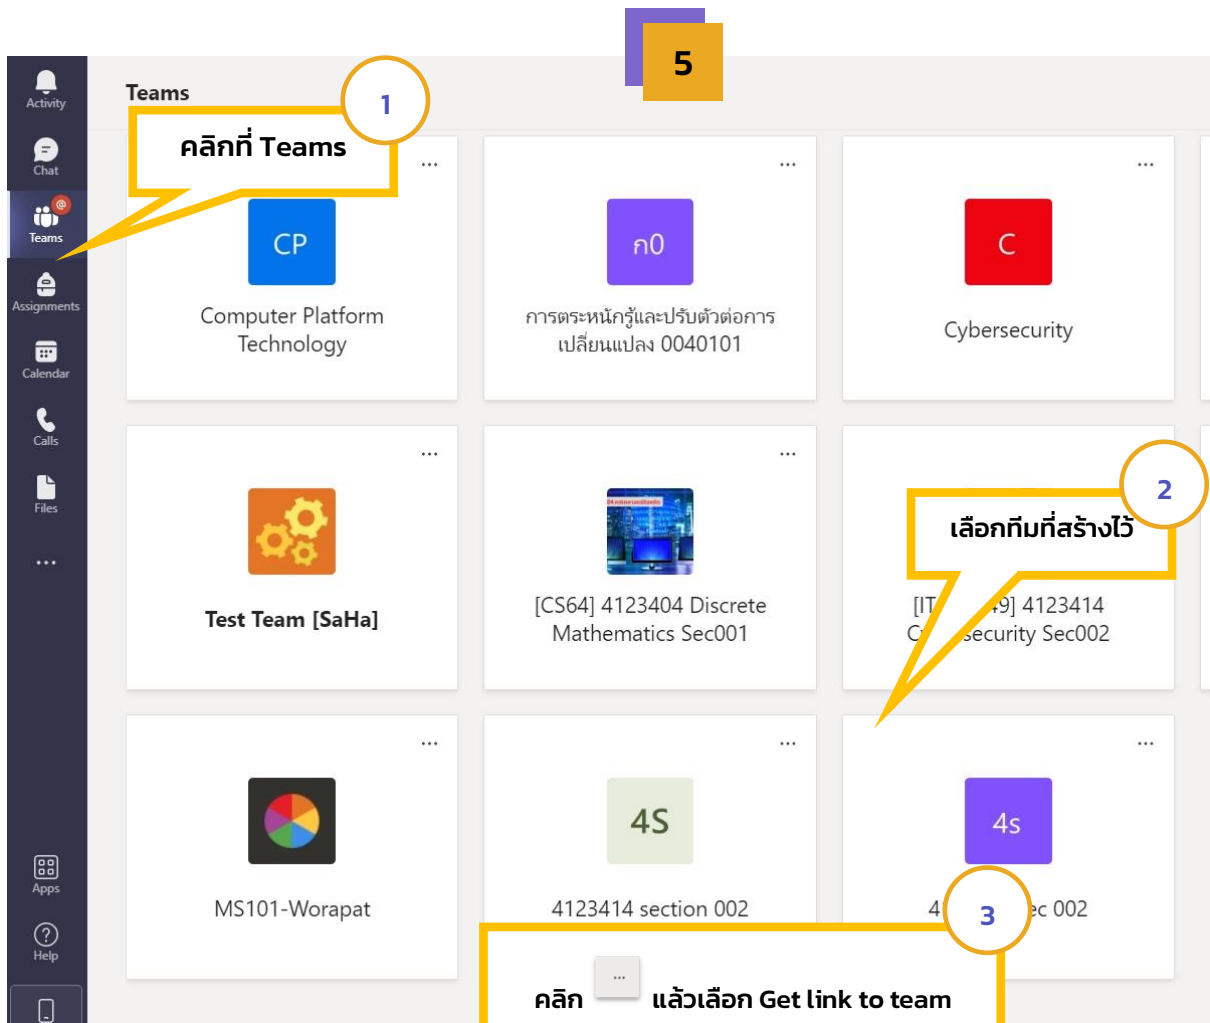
5

Activity
Chat
Teams
Assignments
Calendar
Calls
Files
...
Apps
Help

Teams

1
คลิกที่ Teams

...
CP
Computer Platform Technology

...
ก0
การตระหนักรู้และปรับตัวต่อการเปลี่ยนแปลง 0040101

...
C
Cybersecurity

...
Test Team [SaHa]

...
[CS64] 4123404 Discrete Mathematics Sec001

...
2
เลือกทีมที่สร้างไว้
[IT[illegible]9] 4123414 C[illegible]security Sec002

...
MS101-Worapat

...
4S
4123414 section 002

...
4s
4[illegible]c 002

3
คลิก ... แล้วเลือก Get link to team